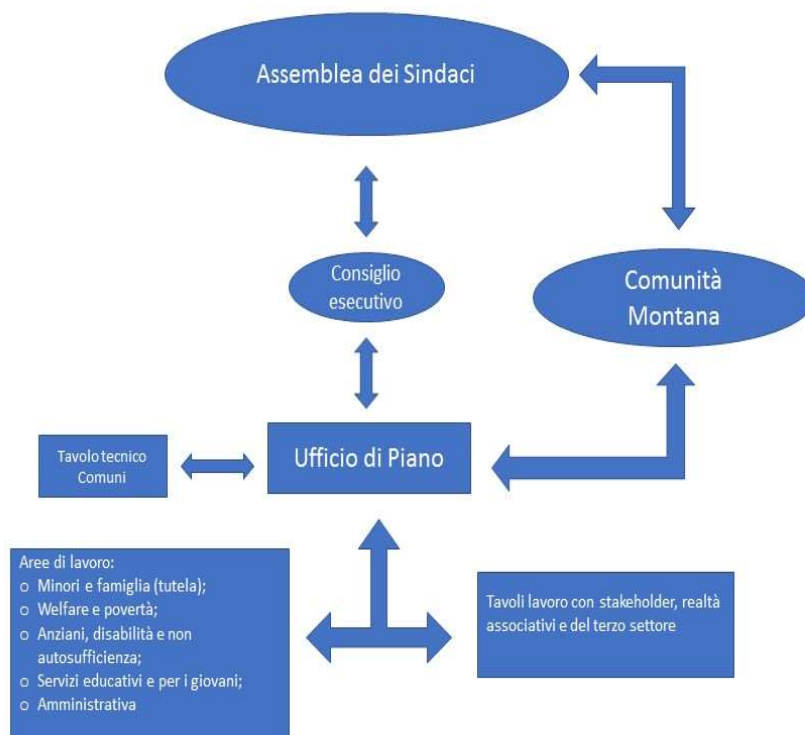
Assemblea dei Sindaci

Consiglio esecutivo

Comunità Montana

Tavolo tecnico Comuni

Ufficio di Piano

Aree di lavoro:
o Minori e famiglia (tutela);
o Welfare e povertà;
o Anziani, disabilità e non autosufficienza;
o Servizi educativi e per i giovani;
o Amministrativa

Tavoli lavoro con stakeholder, realtà associativi e del terzo settore